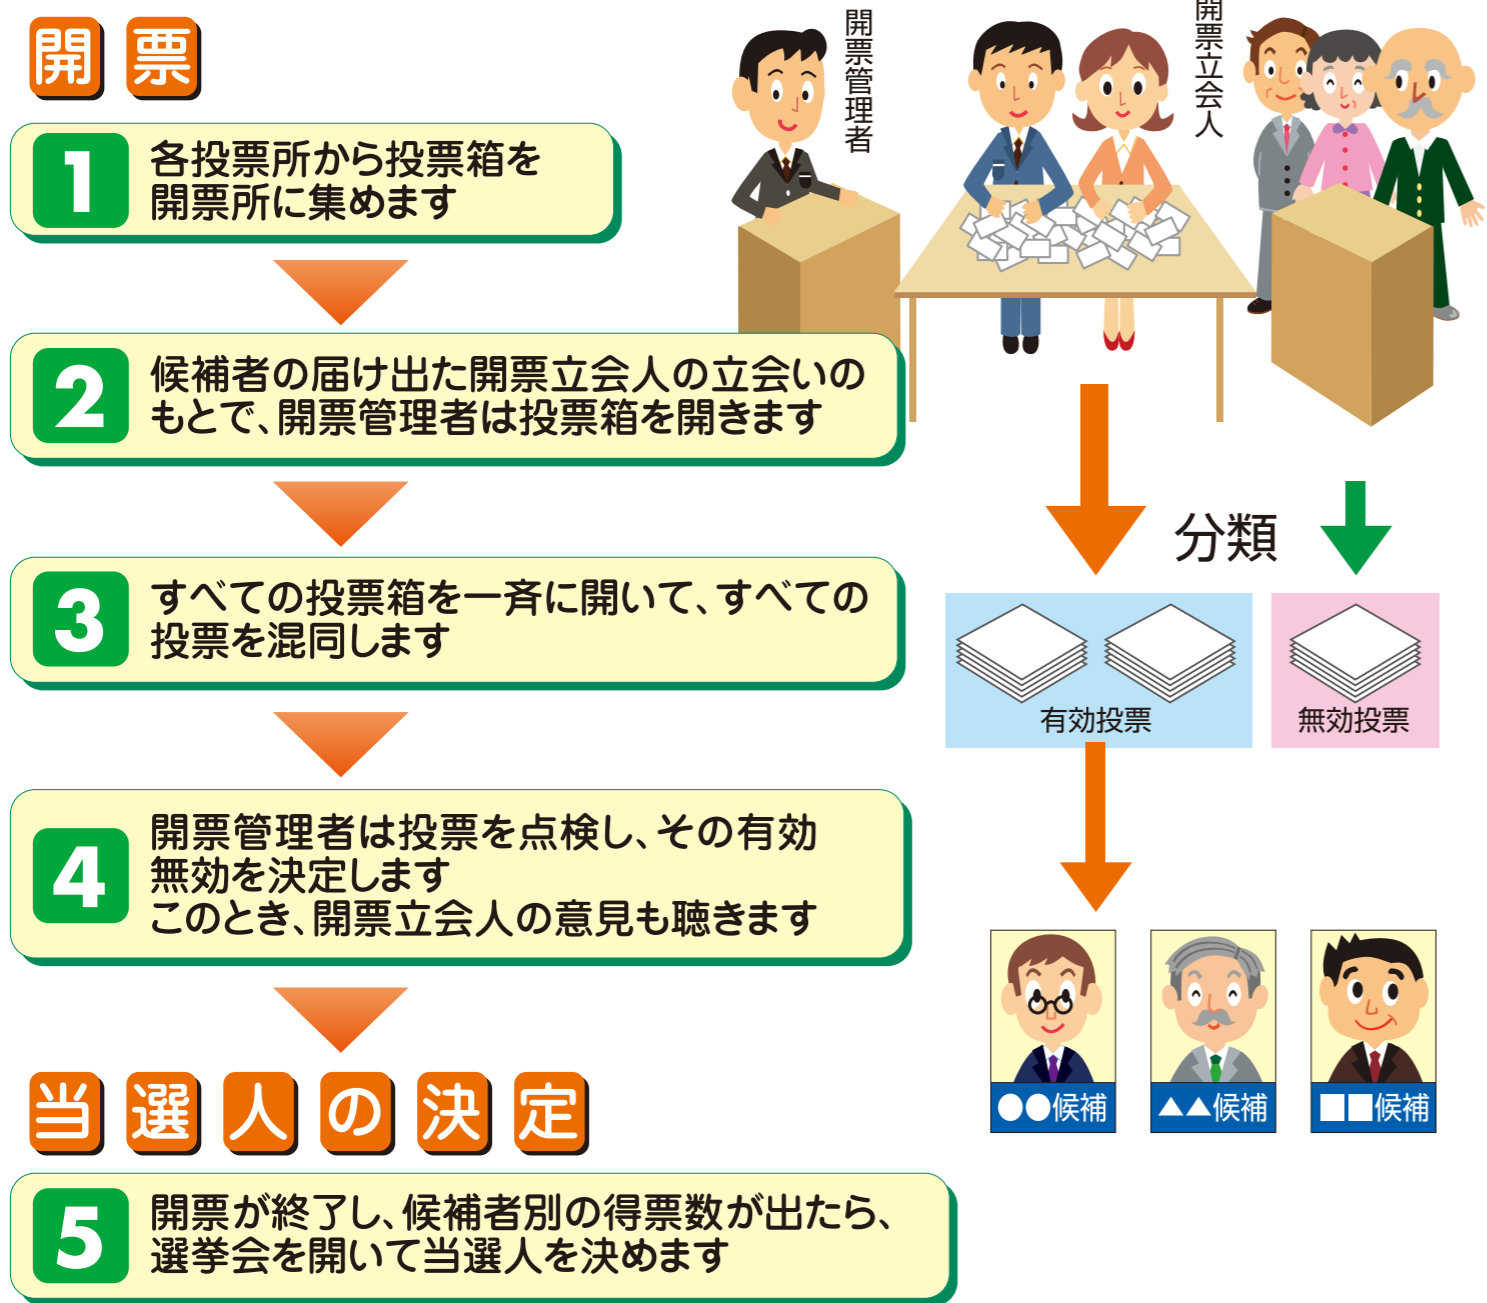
開票

1 各投票所から投票箱を開票所に集めます

2 候補者の届け出た開票立会人の立会いのもとで、開票管理者は投票箱を開きます

3 すべての投票箱を一斉に開いて、すべての投票を混同します

4 開票管理者は投票を点検し、その有効無効を決定します
このとき、開票立会人の意見も聴きます

当選人の決定

5 開票が終了し、候補者別の得票数が出たら、選挙会を開いて当選人を決めます

開票管理者

開票立会人

分類

有効投票

無効投票

●●候補

▲▲候補

■■候補